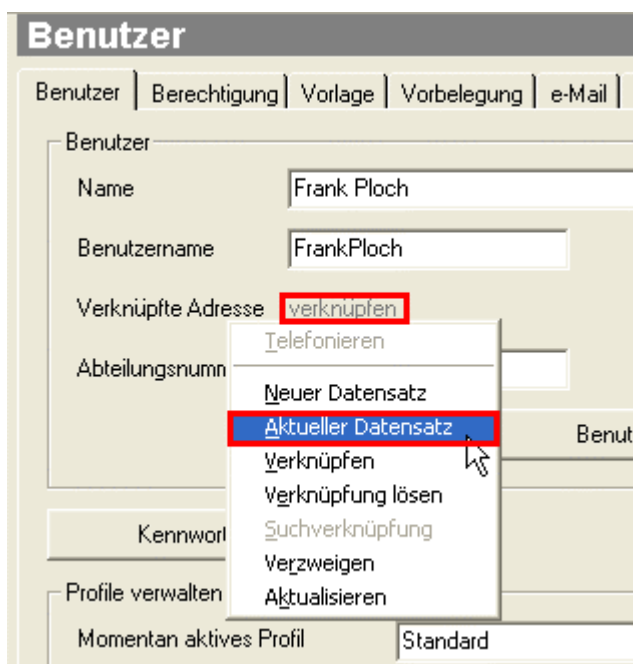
Benutzer

Benutzer | Berechtigung | Vorlage | Vorbelegung | e-Mail

Benutzer

Name Frank Ploch

Benutzername FrankPloch

Verknüpfte Adresse verknüpfen

Abteilungsnumm

Benut

Kennwort

Profile verwalten

Momentan aktives Profil Standard

Telefonieren
Neuer Datensatz
Aktueller Datensatz
Verknüpfen
Verknüpfung lösen
Suchverknüpfung
Verzweigen
Aktualisieren